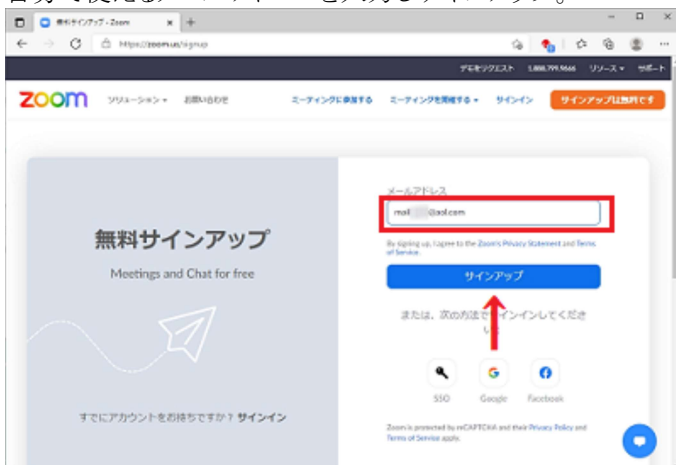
無料サインアップ - Zoom
https://zoom.us/signup
デモをリクエスト 1.888.799.9666 リソース サポート
zoom ソリューション お問い合わせ ミーティングに参加する ミーティングを開催する サインイン サインアップは無料です

無料サインアップ
Meetings and Chat for free

すでにアカウントをお持ちですか？ サインイン

メールアドレス
mail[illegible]@aol.com
By signing up, I agree to the Zoom's Privacy Statement and Terms of Service.
サインアップ
または、次の方法でサインインしてください
SSO Google Facebook
Zoom is protected by reCAPTCHA and their Privacy Policy and Terms of Service apply.